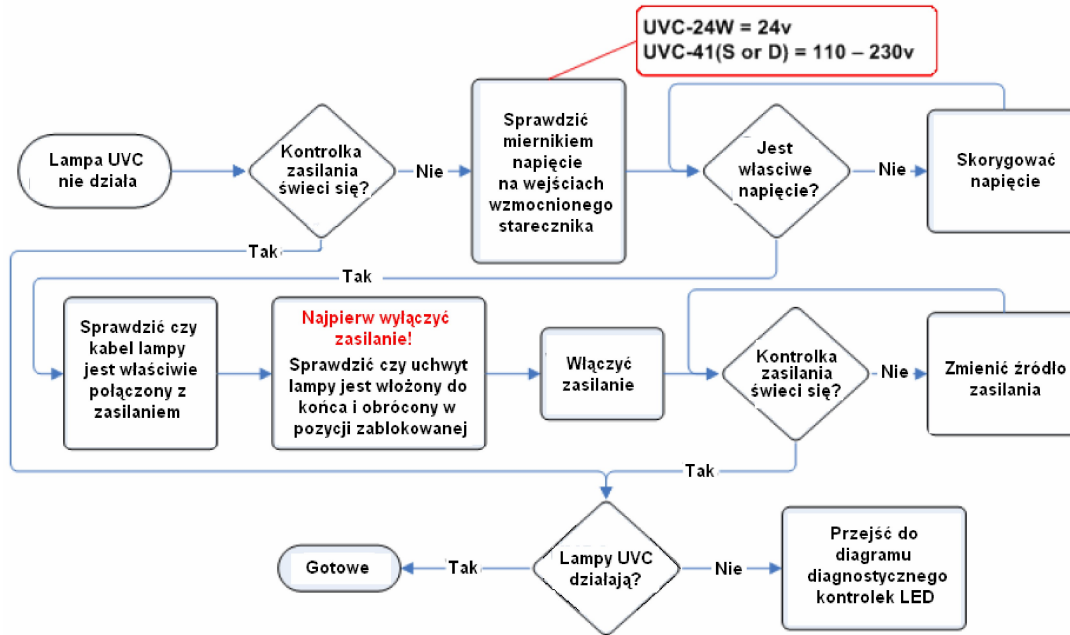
UVC-24W = 24v
UVC-41(S or D) = 110 – 230v

Lampa UVC nie działa

Kontrolka zasilania świeci się?

Nie

Sprawdzić miernikiem napięcie na wejściach wzmocnionego starecznika

Jest własciwe napięcie?

Nie

Skorygować napięcie

Tak

Tak

Sprawdzić czy kabel lampy jest właściwie połączony z zasilaniem

Najpierw wyłączyć zasilanie!

Sprawdzić czy uchwyt lampy jest włożony do końca i obrócony w pozycji zablokowanej

Włączyć zasilanie

Kontrolka zasilania świeci się?

Nie

Zmienić źródło zasilania

Tak

Gotowe

Tak

Lampy UVC działają?

Nie

Przejść do diagramu diagnostycznego kontrolek LED